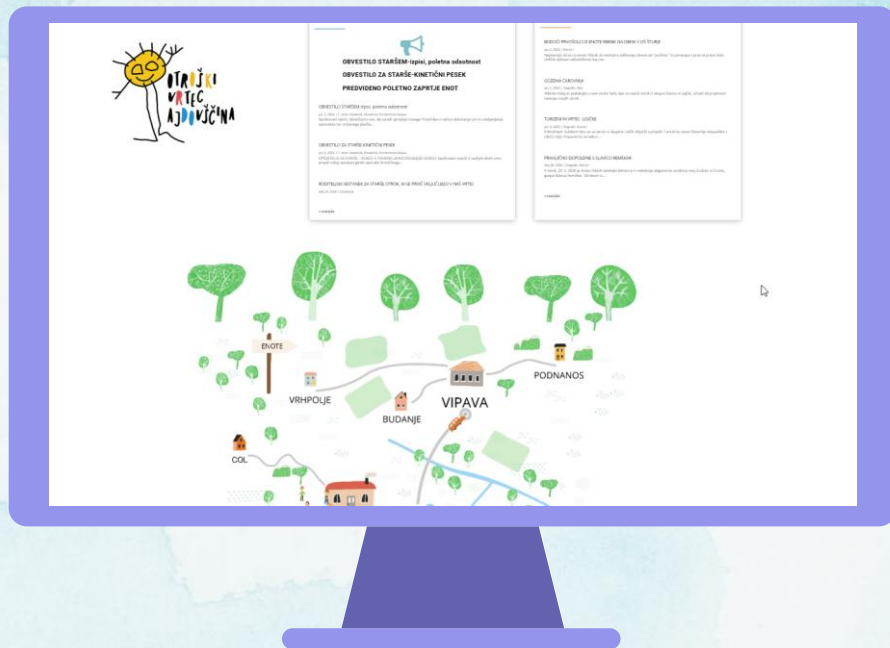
OTROŠKI VRTEC AJDOVŠČINA

OBVESTILO STARŠEM-izpisi, poletna odsotnost

OBVESTILO ZA STARŠE-KINETIČNI PESEK

PREDVIDENO POLETNO ZAPRTJE ENOT

OBVESTILO STARŠEM-izpisi, poletna odsotnost

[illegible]

OBVESTILO ZA STARŠE-KINETIČNI PESEK

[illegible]

RODITELJSKI SESTANEK ZA STARŠE OTROK, KI SE PRVIČ VKLJUČUJEJO V NAŠ VRTEC

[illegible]

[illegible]

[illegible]

GOZDNA ČAROVNIJA

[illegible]

TURIZEM IN VRTEC: LOJZKE

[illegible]

PRAVLJIČNO DOPOLDNE S ZLATKO REMŠKAR

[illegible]

ENOTE

VRHPOLJE

BUDANJE

VIPAVA

PODNANOS

COL